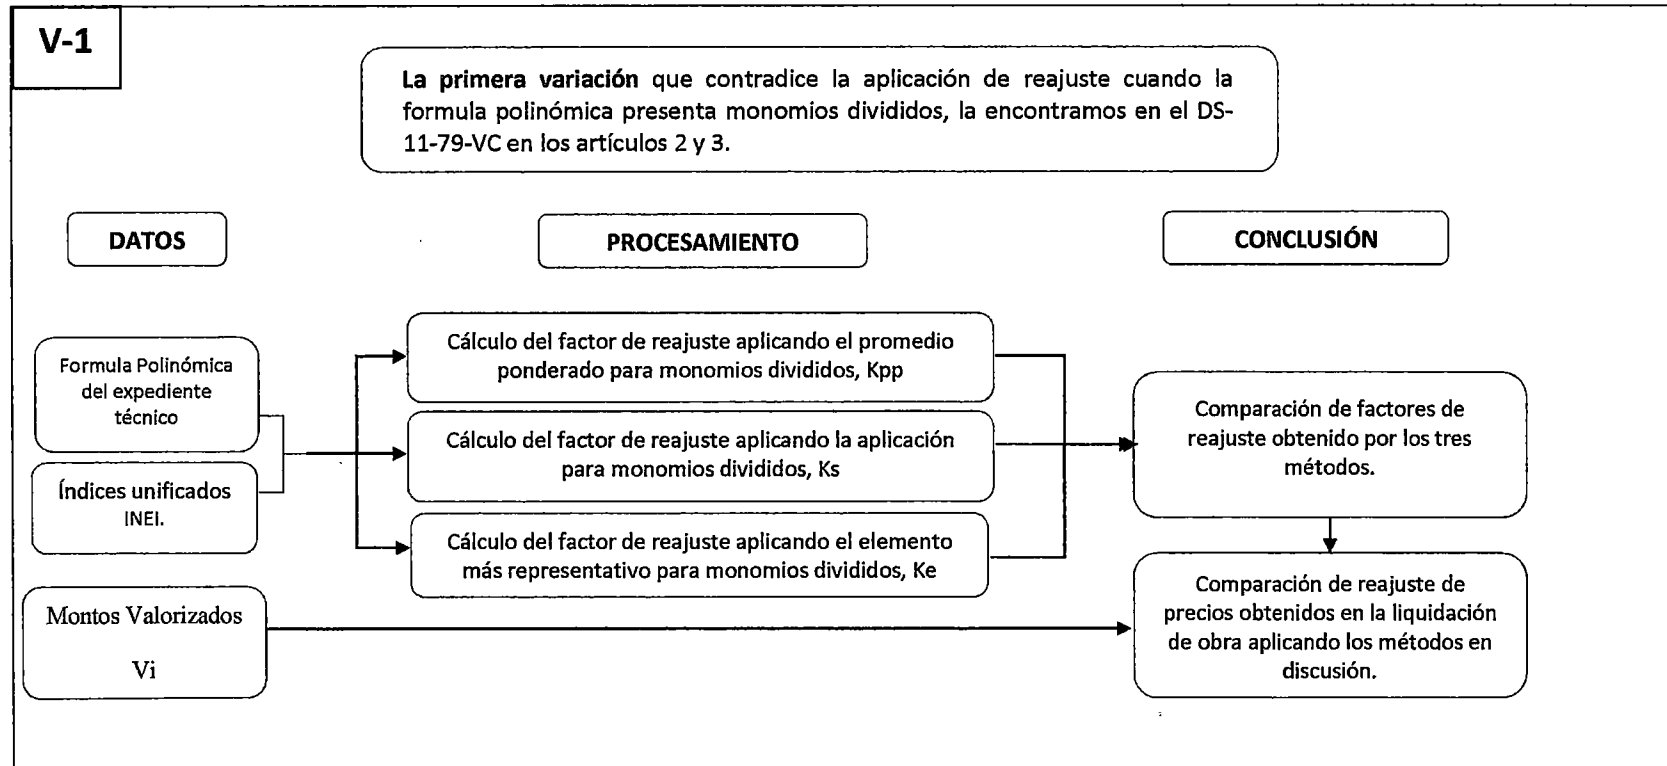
V-1

La primera variación que contradice la aplicación de reajuste cuando la formula polinómica presenta monomios divididos, la encontramos en el DS-11-79-VC en los artículos 2 y 3.

DATOS

PROCESAMIENTO

CONCLUSIÓN

Formula Polinómica del expediente técnico

Índices unificados INEI.

Montos Valorizados

Vi

Cálculo del factor de reajuste aplicando el promedio ponderado para monomios divididos, Kpp

Cálculo del factor de reajuste aplicando la aplicación para monomios divididos, Ks

Cálculo del factor de reajuste aplicando el elemento más representativo para monomios divididos, Ke

Comparación de factores de reajuste obtenido por los tres métodos.

Comparación de reajuste de precios obtenidos en la liquidación de obra aplicando los métodos en discusión.